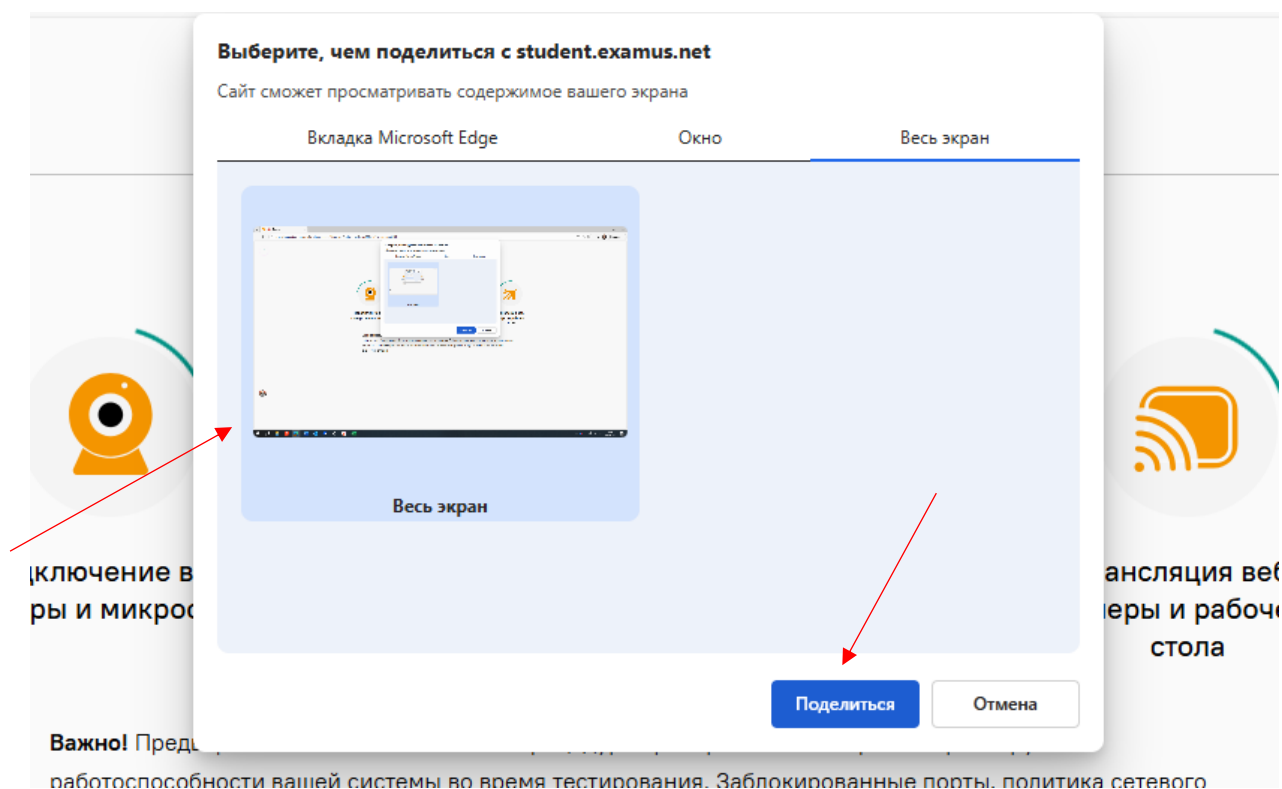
Выберите, чем поделиться с student.examus.net

Сайт сможет просматривать содержимое вашего экрана

Вкладка Microsoft Edge

Окно

Весь экран

Весь экран

Поделиться

Отмена

дключение в
ры и микро

ансляция веб
еры и рабоче
стола

Важно! Пред

работоспособности вашей системы во время тестирования. Заблокированные порты, политика сетевого